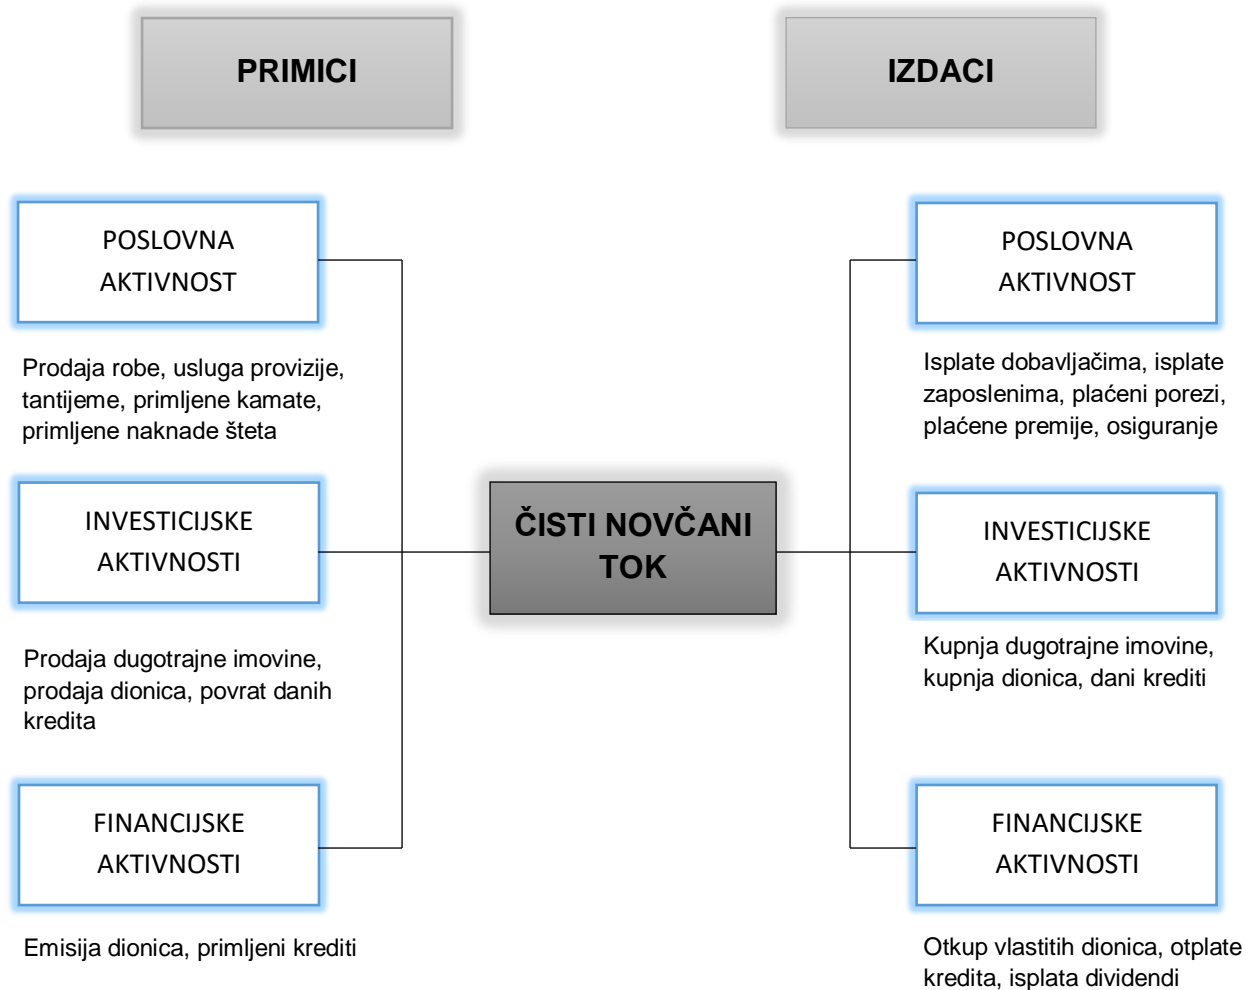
PRIMICI

IZDACI

POSLOVNA AKTIVNOST

Prodaja robe, usluga provizije, tantijeme, primljene kamate, primljene naknade šteta

INVESTICIJSKE AKTIVNOSTI

Prodaja dugotrajne imovine, prodaja dionica, povrat danih kredita

FINANCIJSKE AKTIVNOSTI

Emisija dionica, primljeni krediti

ČISTI NOVČANI TOK

POSLOVNA AKTIVNOST

Isplate dobavljačima, isplate zaposlenima, plaćeni porezi, plaćene premije, osiguranje

INVESTICIJSKE AKTIVNOSTI

Kupnja dugotrajne imovine, kupnja dionica, dani krediti

FINANCIJSKE AKTIVNOSTI

Otkup vlastitih dionica, otplate kredita, isplata dividendi